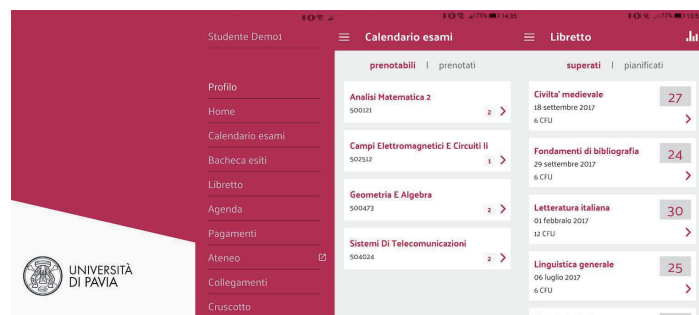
UNIVERSITÀ DI PAVIA

Studente Demo1

Profilo
Home
Calendario esami
Bacheca esiti
Libretto
Agenda
Pagamenti
Ateneo
Collegamenti
Cruscotto

73% 14:35

Calendario esami

prenotabili | prenotati

Analisi Matematica 2
500121
2

Campi Elettromagnetici E Circuiti Ii
502512
1

Geometria E Algebra
500473
2

Sistemi Di Telecomunicazioni
504024
2

77%

Libretto

superati | pianificati

Civilta' medievale
18 settembre 2017
6 CFU
27

Fondamenti di bibliografia
29 settembre 2017
6 CFU
24

Letteratura italiana
01 febbraio 2017
12 CFU
30

Linguistica generale
06 luglio 2017
6 CFU
25